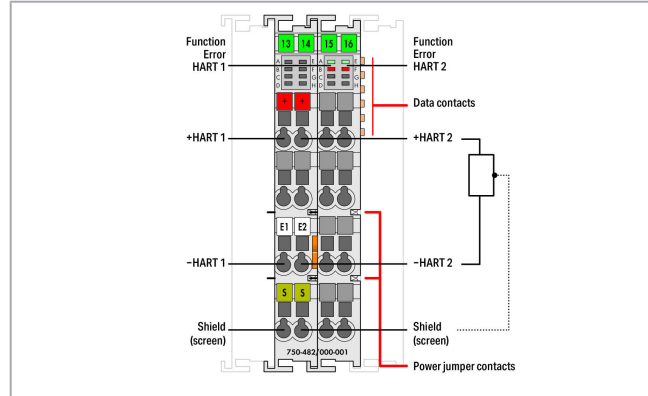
13 14 15 16

A E
B F
C G
D H

Function
Error
HART 1

Function
Error
HART 2

Data contacts

+ +

+HART 1

+HART 2

E1 E2

−HART 1

−HART 2

S S

Shield
(screen)

Shield
(screen)

750-482/000-001

Power jumper contacts